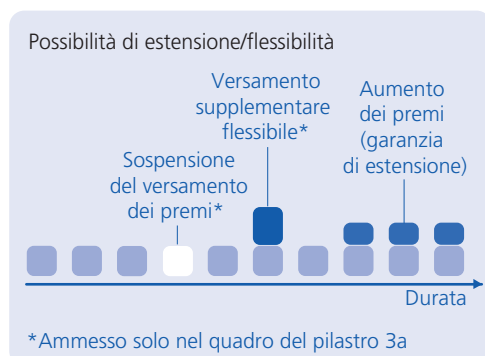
Possibilità di estensione/flessibilità

Sospensione del versamento dei premi*

Versamento supplementare flessibile*

Aumento dei premi (garanzia di estensione)

Durata

*Ammesso solo nel quadro del pilastro 3a